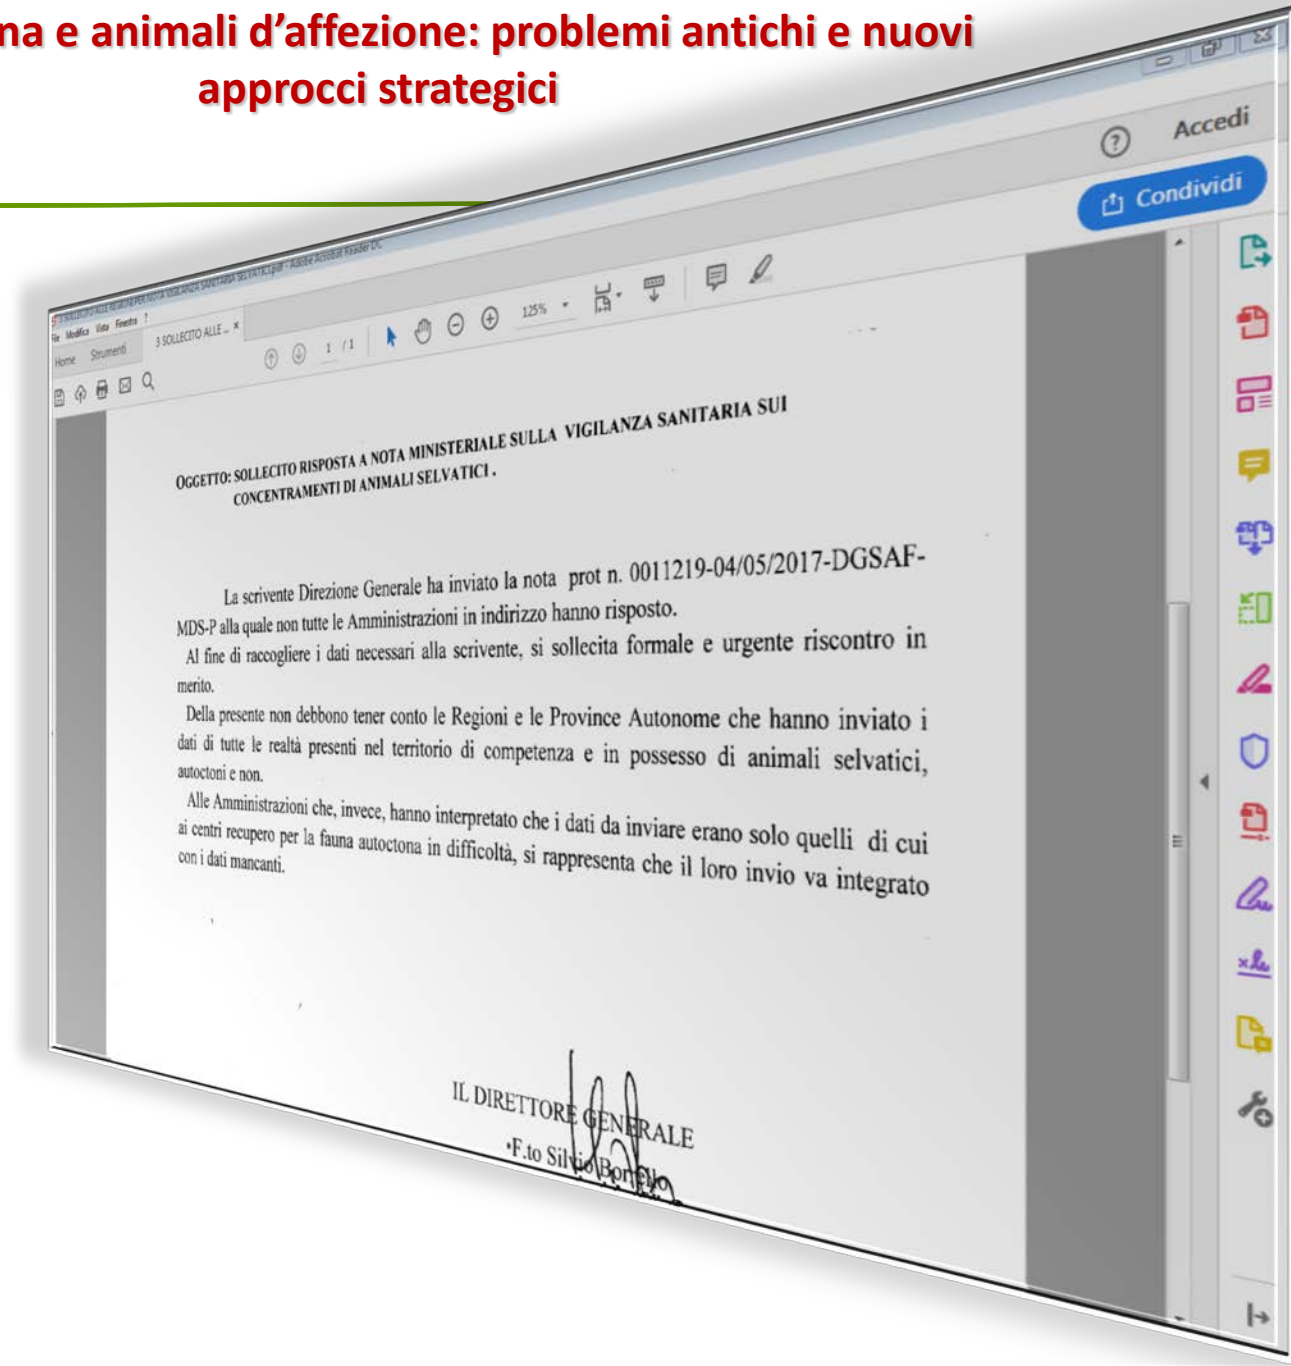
na e animali d'affezione: problemi antichi e nuovi approcci strategici

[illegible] - Adobe Acrobat Reader DC

File Modifica Vista Finestra ?

Home Strumenti 3 SOLLECITO ALLE ... ×

1 / 1

125%

? Accedi

Condividi

OGGETTO: SOLLECITO RISPOSTA A NOTA MINISTERIALE SULLA VIGILANZA SANITARIA SUI CONCENTRAMENTI DI ANIMALI SELVATICI .

La scrivente Direzione Generale ha inviato la nota prot n. 0011219-04/05/2017-DGSAF-MDS-P alla quale non tutte le Amministrazioni in indirizzo hanno risposto.

Al fine di raccogliere i dati necessari alla scrivente, si sollecita formale e urgente riscontro in merito.

Della presente non debbono tener conto le Regioni e le Province Autonome che hanno inviato i dati di tutte le realtà presenti nel territorio di competenza e in possesso di animali selvatici, autoctoni e non.

Alle Amministrazioni che, invece, hanno interpretato che i dati da inviare erano solo quelli di cui ai centri recupero per la fauna autoctona in difficoltà, si rappresenta che il loro invio va integrato con i dati mancanti.

IL DIRETTORE GENERALE
F.to Silvio Borrello